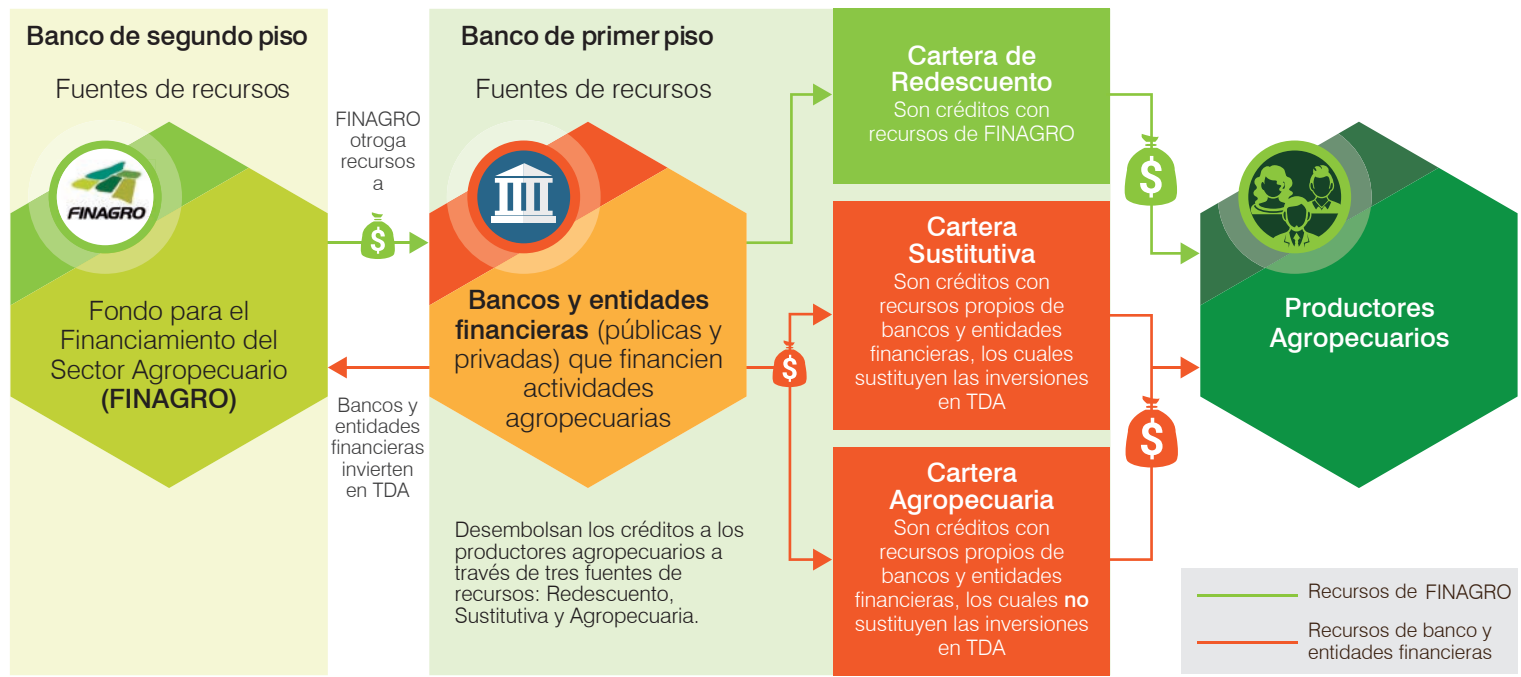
Banco de segundo piso

Fuentes de recursos

FINAGRO

Fondo para el Financiamiento del Sector Agropecuario **(FINAGRO)**

FINAGRO otroga recursos a

$

Bancos y entidades financieras invierten en TDA

Banco de primer piso

Fuentes de recursos

**Bancos y entidades financieras** (públicas y privadas) que financien actividades agropecuarias

Desembolsan los créditos a los productores agropecuarios a través de tres fuentes de recursos: Redescuento, Sustitutiva y Agropecuaria.

$

Cartera de Redescuento
Son créditos con recursos de FINAGRO

Cartera Sustitutiva
Son créditos con recursos propios de bancos y entidades financieras, los cuales sustituyen las inversiones en TDA

Cartera Agropecuaria
Son créditos con recursos propios de bancos y entidades financieras, los cuales **no** sustituyen las inversiones en TDA

$

$

Productores Agropecuarios

Recursos de FINAGRO

Recursos de banco y entidades financieras